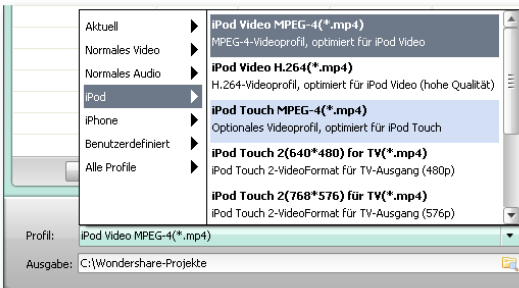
Aktuell
Normales Video
Normales Audio
iPod
iPhone
Benutzerdefiniert
Alle Profile

iPod Video MPEG-4(*.mp4)
MPEG-4-Videoprofil, optimiert für iPod Video
iPod Video H.264(*.mp4)
H.264-Videoprofil, optimiert für iPod Video (hohe Qualität)
iPod Touch MPEG-4(*.mp4)
Optionales Videoprofil, optimiert für iPod Touch
iPod Touch 2(640*480) for TV(*.mp4)
iPod Touch 2-VideoFormat für TV-Ausgang (480p)
iPod Touch 2(768*576) for TV(*.mp4)
iPod Touch 2-VideoFormat für TV-Ausgang (576p)

Profil: iPod Video MPEG-4(*.mp4)
Ausgabe: C:\Wondershare-Projekte